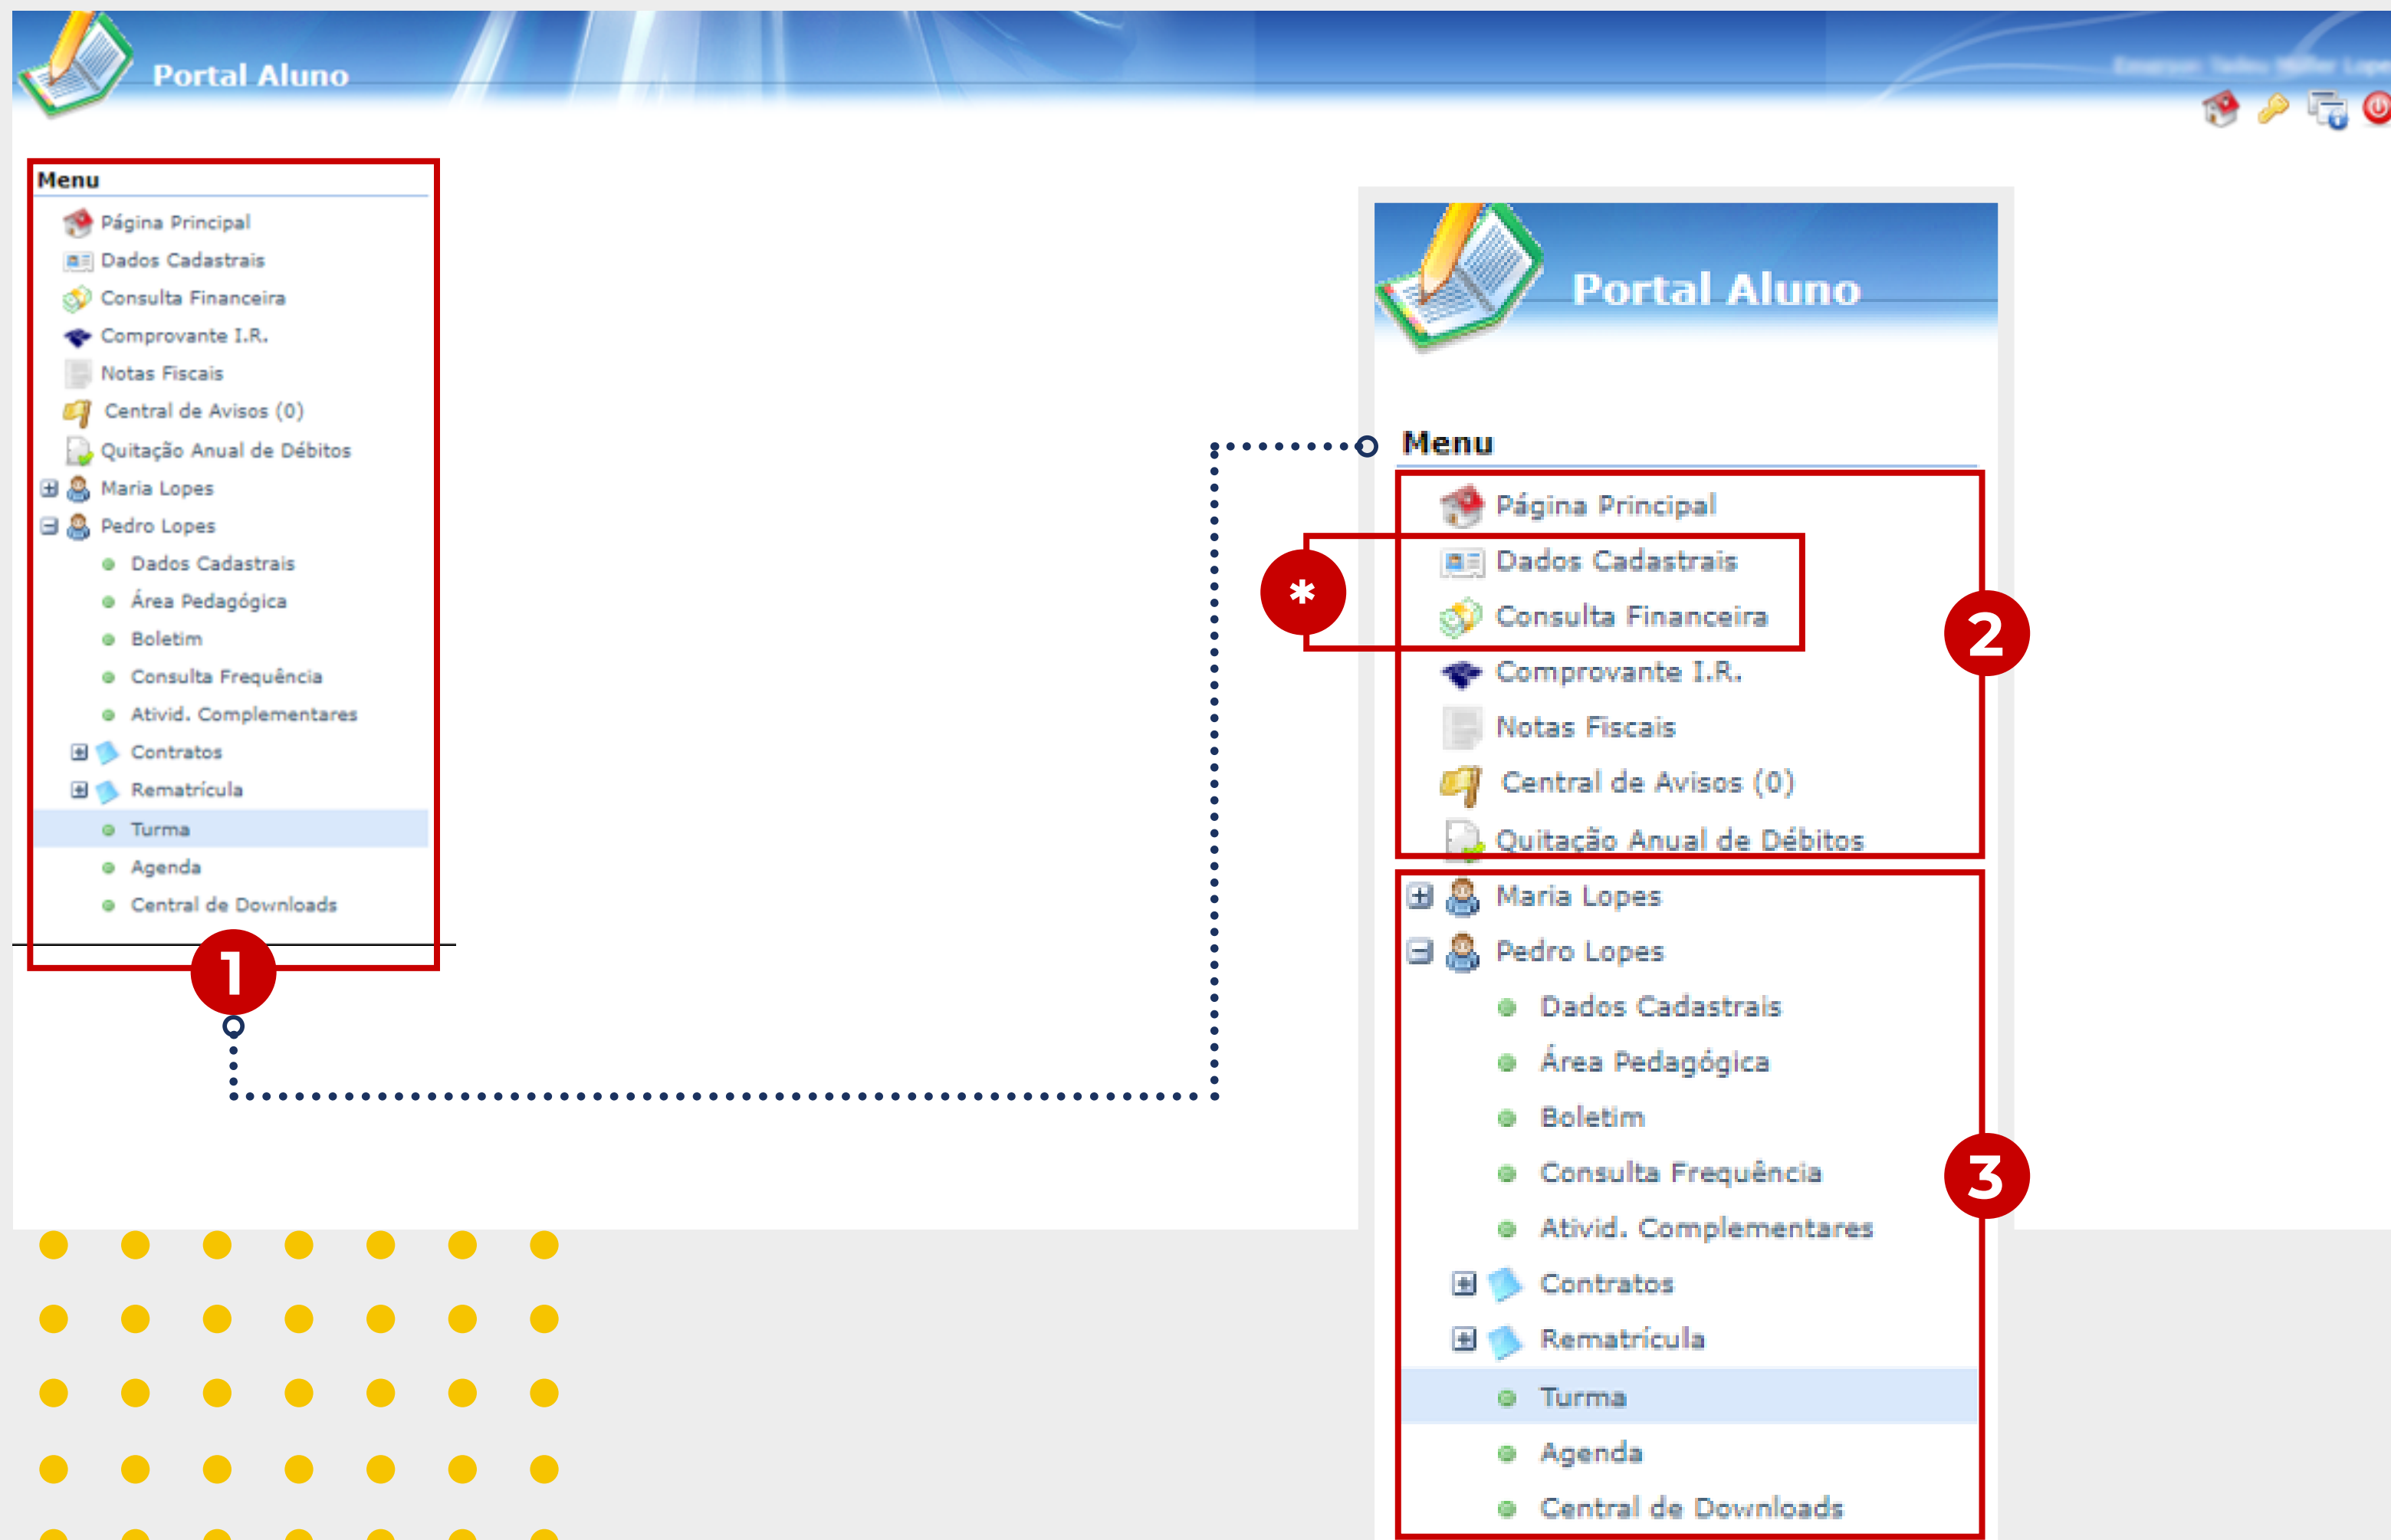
Portal Aluno

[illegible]

Menu
Página Principal
Dados Cadastrais
Consulta Financeira
Comprovante I.R.
Notas Fiscais
Central de Avisos (0)
Quitação Anual de Débitos
Maria Lopes
Pedro Lopes
Dados Cadastrais
Área Pedagógica
Boletim
Consulta Frequência
Ativid. Complementares
Contratos
Rematrícula
Turma
Agenda
Central de Downloads

1

Portal Aluno

Menu
Página Principal
Dados Cadastrais
Consulta Financeira
Comprovante I.R.
Notas Fiscais
Central de Avisos (0)
Quitação Anual de Débitos
Maria Lopes
Pedro Lopes
Dados Cadastrais
Área Pedagógica
Boletim
Consulta Frequência
Ativid. Complementares
Contratos
Rematrícula
Turma
Agenda
Central de Downloads

*

2

3